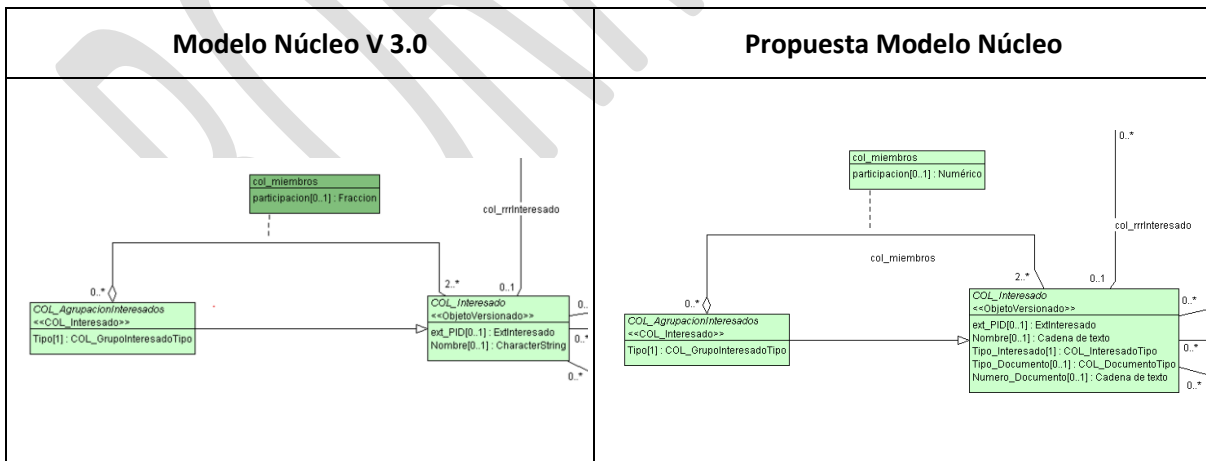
| Modelo Núcleo V 3.0 | Propuesta Modelo Núcleo |
|---|---|
| col_miembros<br>participacion[0..1] : Fraccion<br>col_rrrInteresado<br>0..\*<br>2..\*<br>0..1<br>COL_AgrupacionInteresados<br><<COL_Interesado>><br>Tipo[1] : COL_GrupoInteresadoTipo<br>COL_Interesado<br><<ObjetoVersionado>><br>ext_PID[0..1] : ExtInteresado<br>Nombre[0..1] : CharacterString<br>0..<br>0..\*<br>0..\* | 0..\*<br>col_miembros<br>participacion[0..1] : Numérico<br>col_rrrInteresado<br>col_miembros<br>2..\*<br>0..1<br>0..\*<br>COL_AgrupacionInteresados<br><<COL_Interesado>><br>Tipo[1] : COL_GrupoInteresadoTipo<br>COL_Interesado<br><<ObjetoVersionado>><br>ext_PID[0..1] : ExtInteresado<br>Nombre[0..1] : Cadena de texto<br>Tipo_Interesado[1] : COL_InteresadoTipo<br>Tipo_Documento[0..1] : COL_DocumentoTipo<br>Numero_Documento[0..1] : Cadena de texto<br>0..\*<br>0..\*<br>0..\* |